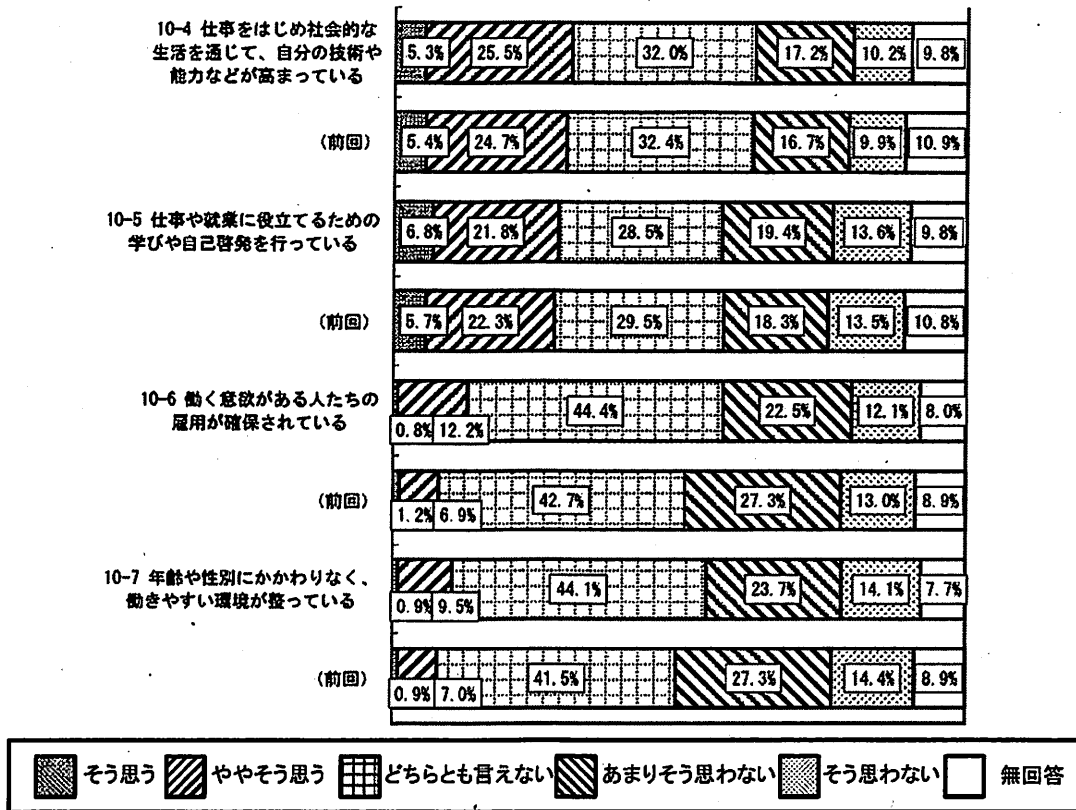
10-4 仕事をはじめ社会的な生活を通じて、自分の技術や能力などが高まっている

5.3% 25.5% 32.0% 17.2% 10.2% 9.8%

(前回)

5.4% 24.7% 32.4% 16.7% 9.9% 10.9%

10-5 仕事や就業に役立てるための学びや自己啓発を行っている

6.8% 21.8% 28.5% 19.4% 13.6% 9.8%

(前回)

5.7% 22.3% 29.5% 18.3% 13.5% 10.8%

10-6 働く意欲がある人たちの雇用が確保されている

0.8% 12.2% 44.4% 22.5% 12.1% 8.0%

(前回)

1.2% 6.9% 42.7% 27.3% 13.0% 8.9%

10-7 年齢や性別にかかわりなく、働きやすい環境が整っている

0.9% 9.5% 44.1% 23.7% 14.1% 7.7%

(前回)

0.9% 7.0% 41.5% 27.3% 14.4% 8.9%

そう思う ややそう思う どちらとも言えない あまりそう思わない そう思わない 無回答